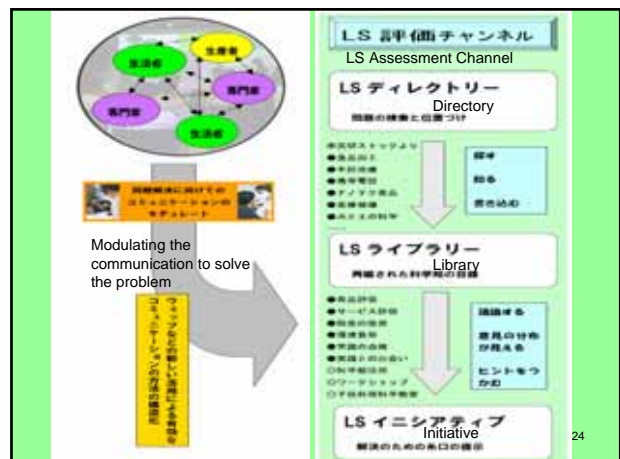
生活者

生産者

専門家

専門家

生活者

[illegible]

Modulating the communication to solve the problem

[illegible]

LS 評価チャンネル

LS Assessment Channel

LS ディレクトリー

Directory

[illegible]

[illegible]

探す

知る

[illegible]

LS ライブラリー

Library

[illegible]

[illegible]

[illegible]

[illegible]

LS イニシアティブ

Initiative

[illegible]

24